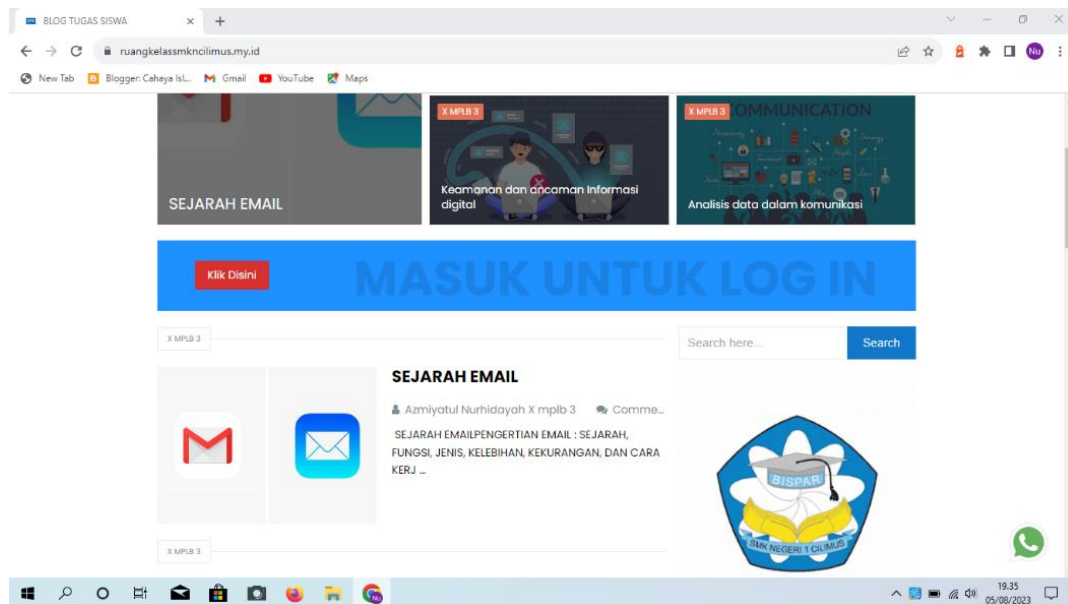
BLOG TUGAS SISWA
ruangkelassmkncilimus.my.id
New Tab Blogger: Cahaya Isl... Gmail YouTube Maps

SEJARAH EMAIL

X MPLB 3
Keamanan dan ancaman informasi digital

X MPLB 3
COMMUNICATION
Analisis data dalam komunikasi

Klik Disini
MASUK UNTUK LOG IN

X MPLB 3

Search here...
Search

SEJARAH EMAIL
Azmiyatul Nurhidayah X mplb 3 Comme...
SEJARAH EMAILPENGERTIAN EMAIL : SEJARAH, FUNGSI, JENIS, KELEBIHAN, KEKURANGAN, DAN CARA KERJ ...

BISPAR
SMK NEGERI 1 CILIMUS

X MPLB 3

19.35
05/08/2023